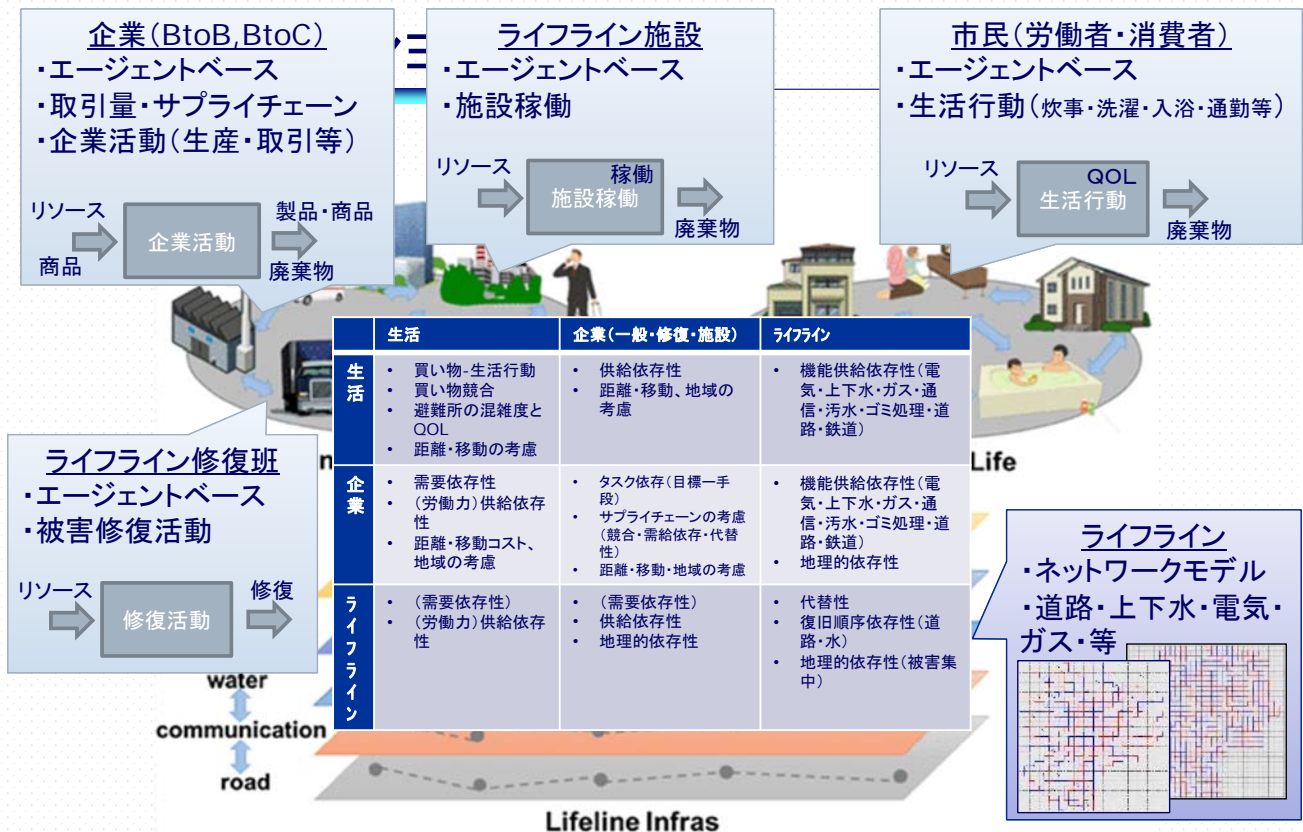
企業(BtoB,BtoC)
・エージェントベース
・取引量・サプライチェーン
・企業活動(生産・取引等)

リソース
商品
企業活動
製品・商品
廃棄物

ライフライン施設
・エージェントベース
・施設稼働

リソース
稼働
施設稼働
廃棄物

市民(労働者・消費者)
・エージェントベース
・生活行動(炊事・洗濯・入浴・通勤等)

リソース
QOL
生活行動
廃棄物

|  | 生活 | 企業(一般・修復・施設) | ライフライン |
|---|---|---|---|
| 生活 | • 買い物-生活行動<br>• 買い物競合<br>• 避難所の混雑度とQOL<br>• 距離・移動の考慮 | • 供給依存性<br>• 距離・移動、地域の考慮 | • 機能供給依存性(電気・上下水・ガス・通信・汚水・ゴミ処理・道路・鉄道) |
| 企業 | • 需要依存性<br>• (労働力)供給依存性<br>• 距離・移動コスト、地域の考慮 | • タスク依存(目標ー手段)<br>• サプライチェーンの考慮(競合・需給依存・代替性)<br>• 距離・移動・地域の考慮 | • 機能供給依存性(電気・上下水・ガス・通信・汚水・ゴミ処理・道路・鉄道)<br>• 地理的依存性 |
| ライフライン | • (需要依存性)<br>• (労働力)供給依存性 | • (需要依存性)<br>• 供給依存性<br>• 地理的依存性 | • 代替性<br>• 復旧順序依存性(道路・水)<br>• 地理的依存性(被害集中) |

ライフライン修復班
・エージェントベース
・被害修復活動

リソース
修復活動
修復

ライフライン
・ネットワークモデル
・道路・上下水・電気・ガス・等

Life
water
communication
road
Lifeline Infras